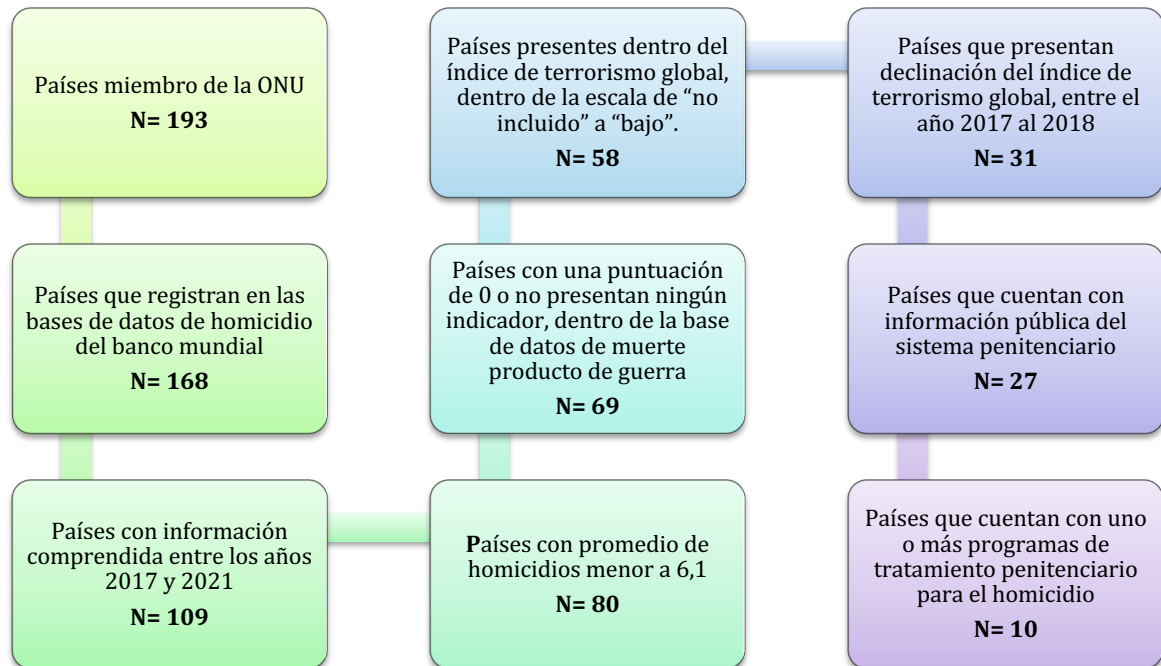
Países miembro de la ONU

**N= 193**

Países que registran en las bases de datos de homicidio del banco mundial

**N= 168**

Países con información comprendida entre los años 2017 y 2021

**N= 109**

**P**aíses con promedio de homicidios menor a 6,1

**N= 80**

Países con una puntuación de 0 o no presentan ningún indicador, dentro de la base de datos de muerte producto de guerra

**N= 69**

Países presentes dentro del índice de terrorismo global, dentro de la escala de "no incluido" a "bajo".

**N= 58**

Países que presentan declinación del índice de terrorismo global, entre el año 2017 al 2018

**N= 31**

Países que cuentan con información pública del sistema penitenciario

**N= 27**

Países que cuentan con uno o más programas de tratamiento penitenciario para el homicidio

**N= 10**